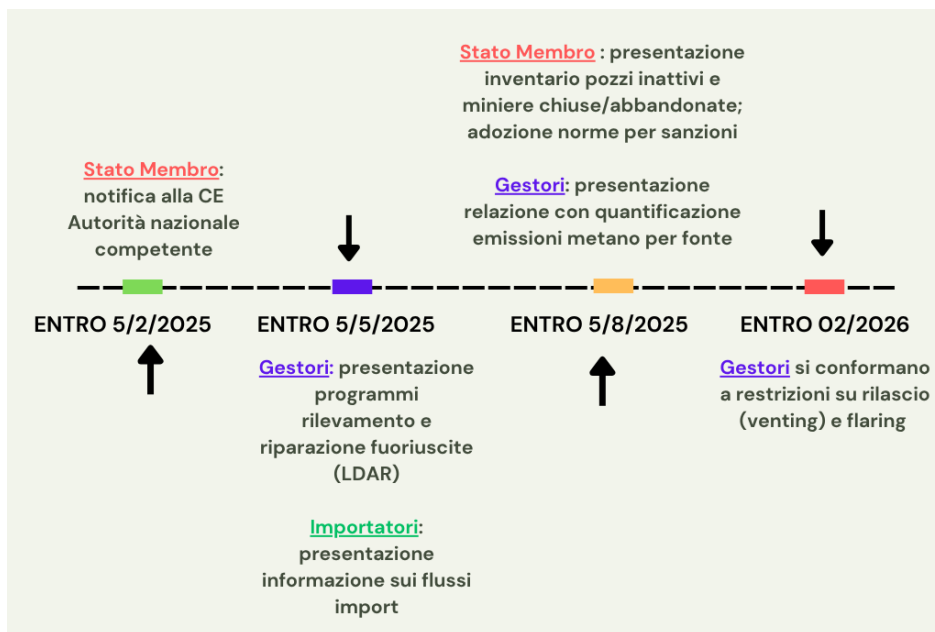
Stato Membro : presentazione inventario pozzi inattivi e miniere chiuse/abbandonate; adozione norme per sanzioni

Gestori: presentazione relazione con quantificazione emissioni metano per fonte

Stato Membro: notifica alla CE Autorità nazionale competente

ENTRO 5/2/2025

ENTRO 5/5/2025

Gestori: presentazione programmi rilevamento e riparazione fuoriuscite (LDAR)

Importatori: presentazione informazione sui flussi import

ENTRO 5/8/2025

ENTRO 02/2026

Gestori si conformano a restrizioni su rilascio (venting) e flaring